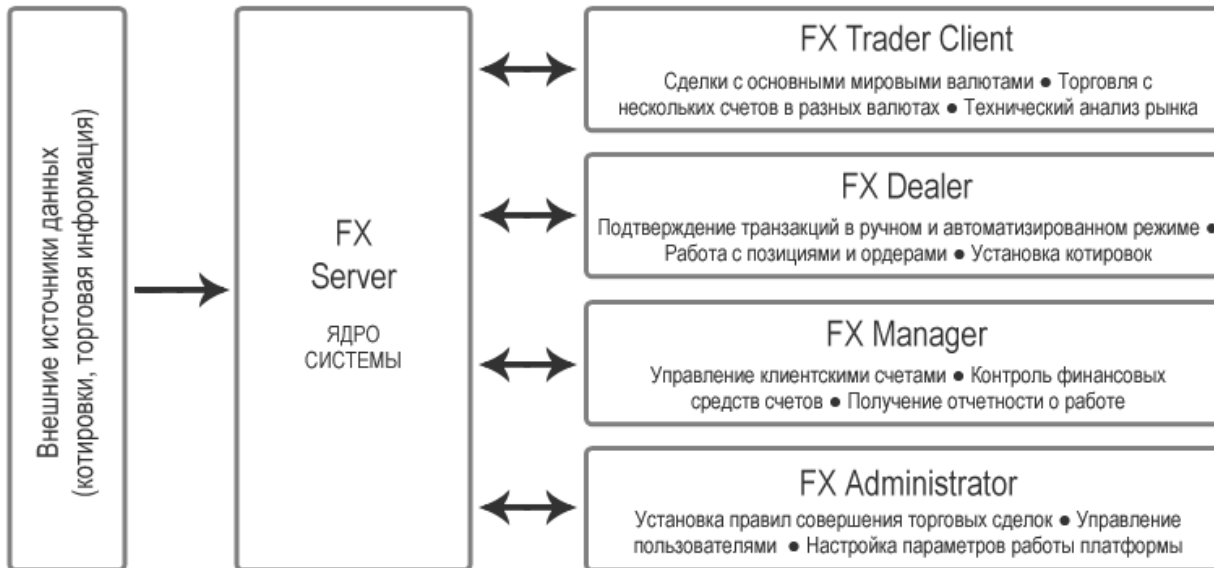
Внешние источники данных (котировки, торговая информация)

FX Server

ЯДРО СИСТЕМЫ

FX Trader Client

Сделки с основными мировыми валютами ● Торговля с нескольких счетов в разных валютах ● Технический анализ рынка

FX Dealer

Подтверждение транзакций в ручном и автоматизированном режиме ● Работа с позициями и ордерами ● Установка котировок

FX Manager

Управление клиентскими счетами ● Контроль финансовых средств счетов ● Получение отчетности о работе

FX Administrator

Установка правил совершения торговых сделок ● Управление пользователями ● Настройка параметров работы платформы